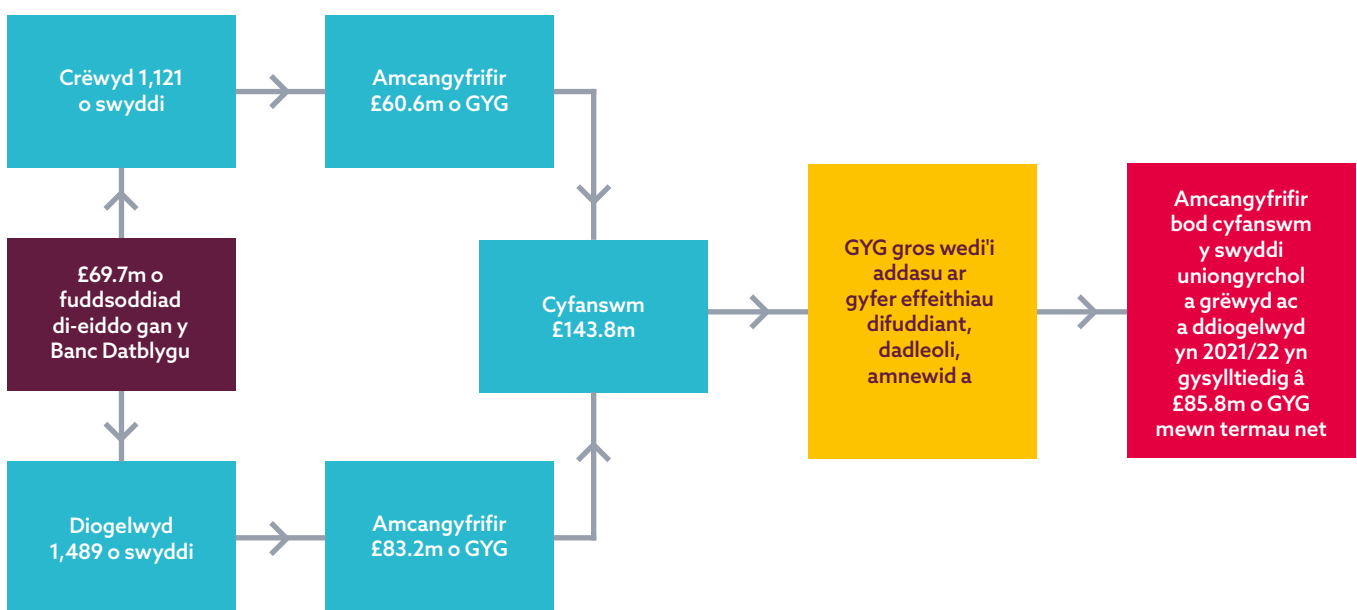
Crëwyd 1,121 o swyddi

Amcangyfrifir £60.6m o GYG

£69.7m o fuddsoddiad di-eiddo gan y Banc Datblygu

Cyfanswm £143.8m

GYG gros wedi'i addasu ar gyfer effeithiau difuddiant, dadleoli, amnewid a

Amcangyfrifir bod cyfanswm y swyddi uniongyrchol a grëwyd ac a ddiogelwyd yn 2021/22 yn gysylltiedig â £85.8m o GYG mewn termau net

Diogelwyd 1,489 o swyddi

Amcangyfrifir £83.2m o GYG